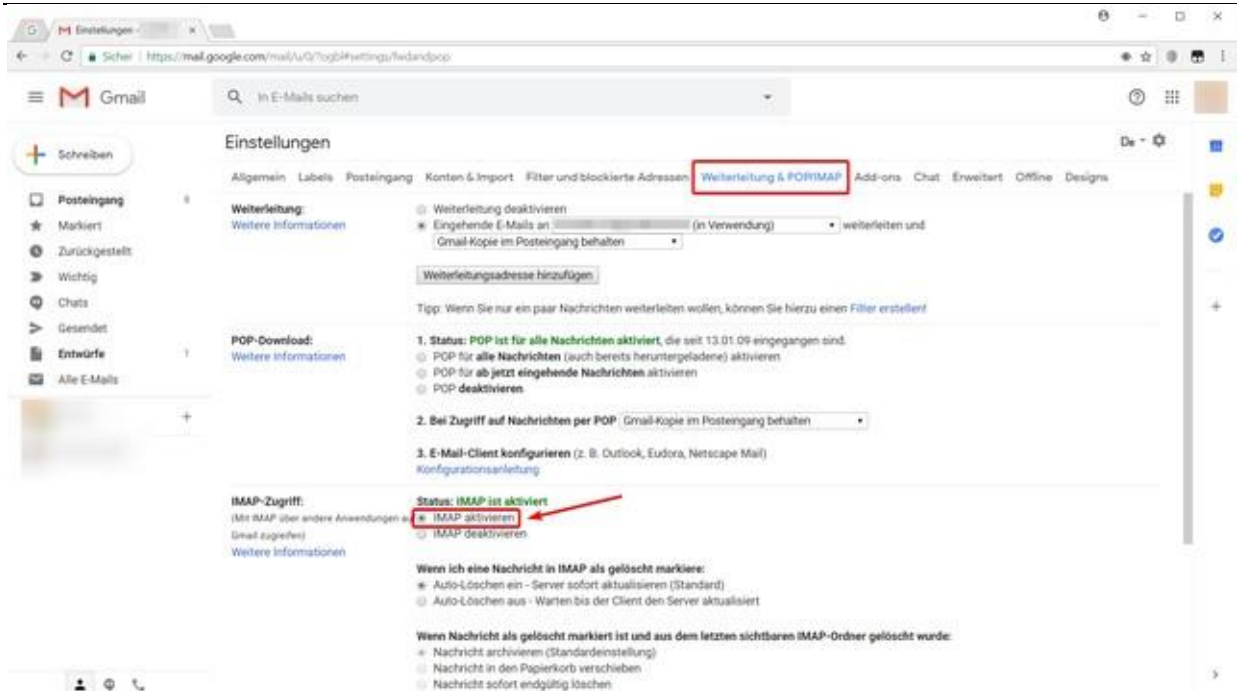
M Einstellungen - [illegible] ×

Sicher | https://mail.google.com/mail/u/0/?ogbl#settings/fwdandpop

Gmail

In E-Mails suchen

Schreiben

Posteingang

Markiert

Zurückgestellt

Wichtig

Chats

Gesendet

Entwürfe 1

Alle E-Mails

Einstellungen

De

Allgemein Labels Posteingang Konten & Import Filter und blockierte Adressen Weiterleitung & POP/IMAP Add-ons Chat Erweitert Offline Designs

Weiterleitung:
Weitere Informationen

Weiterleitung deaktivieren
Eingehende E-Mails an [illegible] (in Verwendung) weiterleiten und
Gmail-Kopie im Posteingang behalten

Weiterleitungsadresse hinzufügen

Tipp: Wenn Sie nur ein paar Nachrichten weiterleiten wollen, können Sie hierzu einen Filter erstellen!

POP-Download:
Weitere Informationen

1. Status: POP ist für alle Nachrichten aktiviert, die seit 13.01.09 eingegangen sind.
POP für alle Nachrichten (auch bereits heruntergeladene) aktivieren
POP für ab jetzt eingehende Nachrichten aktivieren
POP deaktivieren

2. Bei Zugriff auf Nachrichten per POP Gmail-Kopie im Posteingang behalten

3. E-Mail-Client konfigurieren (z. B. Outlook, Eudora, Netscape Mail)
Konfigurationsanleitung

IMAP-Zugriff:
(Mit IMAP über andere Anwendungen auf Gmail zugreifen)
Weitere Informationen

Status: IMAP ist aktiviert
IMAP aktivieren
IMAP deaktivieren

Wenn ich eine Nachricht in IMAP als gelöscht markiere:
Auto-Löschen ein - Server sofort aktualisieren (Standard)
Auto-Löschen aus - Warten bis der Client den Server aktualisiert

Wenn Nachricht als gelöscht markiert ist und aus dem letzten sichtbaren IMAP-Ordner gelöscht wurde:
Nachricht archivieren (Standardeinstellung)
Nachricht in den Papierkorb verschieben
Nachricht sofort endgültig löschen